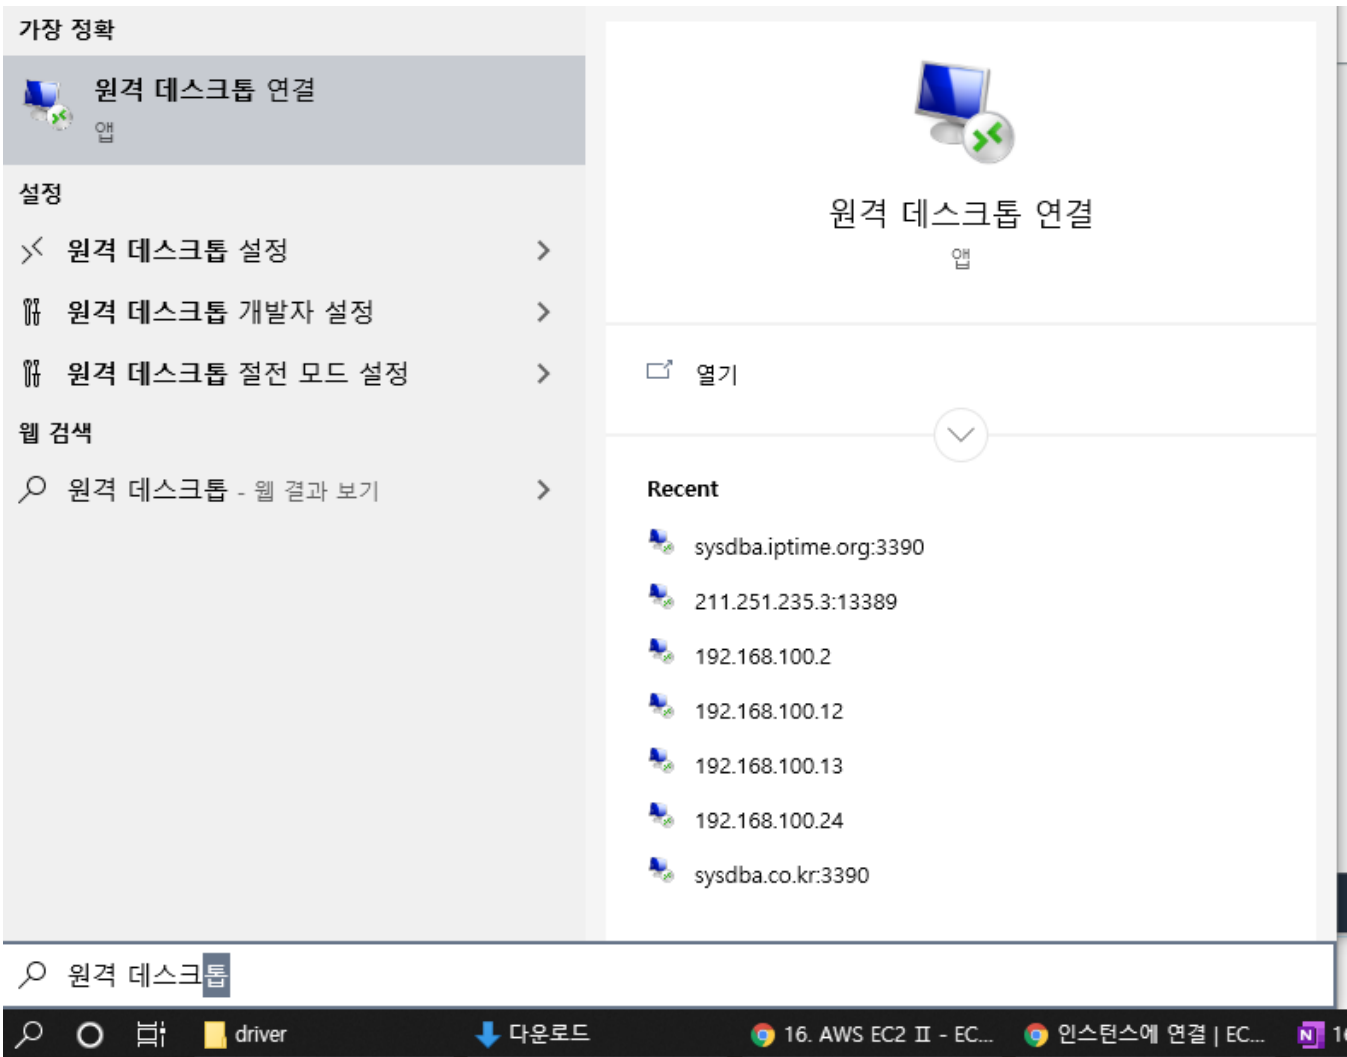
가장 정확

원격 데스크톱 연결
앱

설정

원격 데스크톱 설정

원격 데스크톱 개발자 설정

원격 데스크톱 절전 모드 설정

웹 검색

원격 데스크톱 - 웹 결과 보기

원격 데스크톱 연결
앱

열기

Recent

sysdba.iptime.org:3390

211.251.235.3:13389

192.168.100.2

192.168.100.12

192.168.100.13

192.168.100.24

sysdba.co.kr:3390

원격 데스크톱

driver

다운로드

16. AWS EC2 II - EC...

인스턴스에 연결 | EC...

1